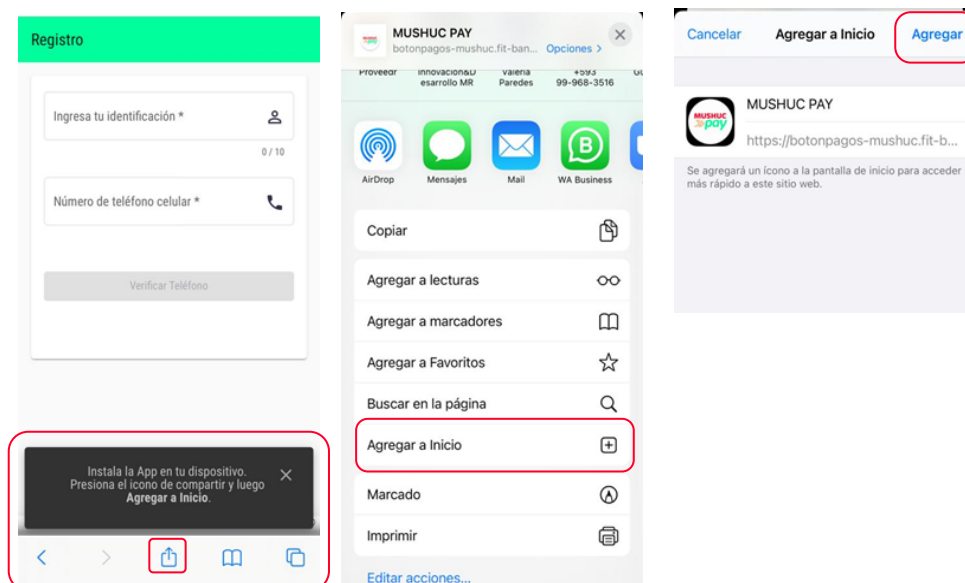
Registro

Ingresa tu identificación *

0 / 10

Número de teléfono celular *

Verificar Teléfono

Instala la App en tu dispositivo. Presiona el icono de compartir y luego **Agregar a Inicio**.

MUSHUC PAY
botonpagos-mushuc.fit-ban... Opciones >

Proveedr Innovación&Desarrollo MR Valeria Paredes +593 99-968-3516

AirDrop Mensajes Mail WA Business

Copiar

Agregar a lecturas

Agregar a marcadores

Agregar a Favoritos

Buscar en la página

Agregar a Inicio

Marcado

Imprimir

Editar acciones...

Cancelar Agregar a Inicio Agregar

MUSHUC pay

MUSHUC PAY

https://botonpagos-mushuc.fit-b...

Se agregará un ícono a la pantalla de inicio para acceder más rápido a este sitio web.